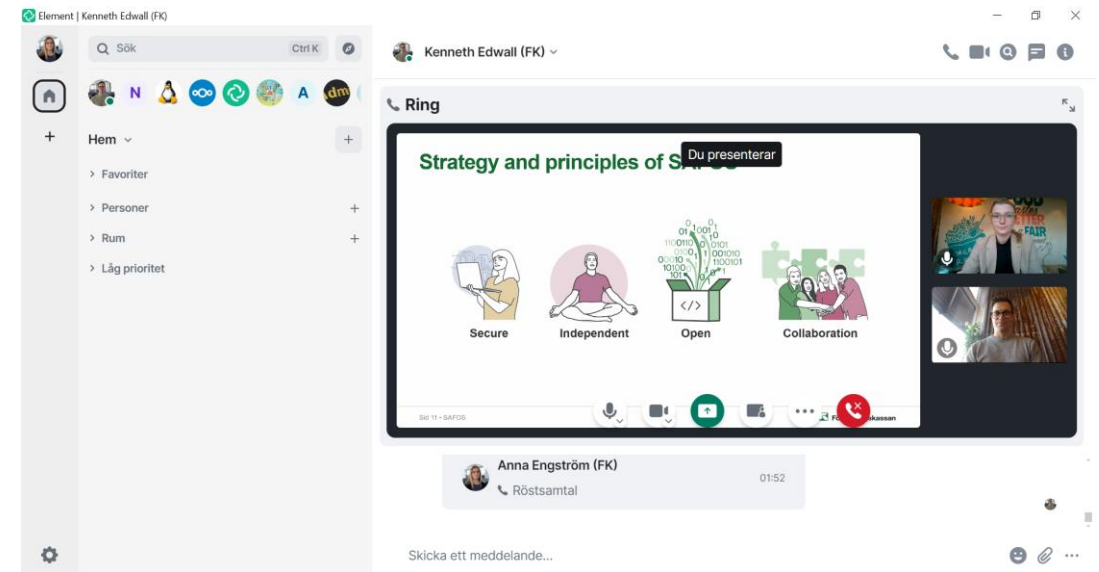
Element | Kenneth Edwall (FK)

Sök Ctrl K

N A

Hem

Favoriter

Personer

Rum

Låg prioritet

Kenneth Edwall (FK)

Ring

Du presenterar

Strategy and principles of S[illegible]

01 001 10
1100110 0101
0010 001010
00010 1100101
10100
101

Secure

Independent

Open

Collaboration

Sid 11 • SAFOS

F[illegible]kassan

Anna Engström (FK)

01:52

Röstsamtal

Skicka ett meddelande...